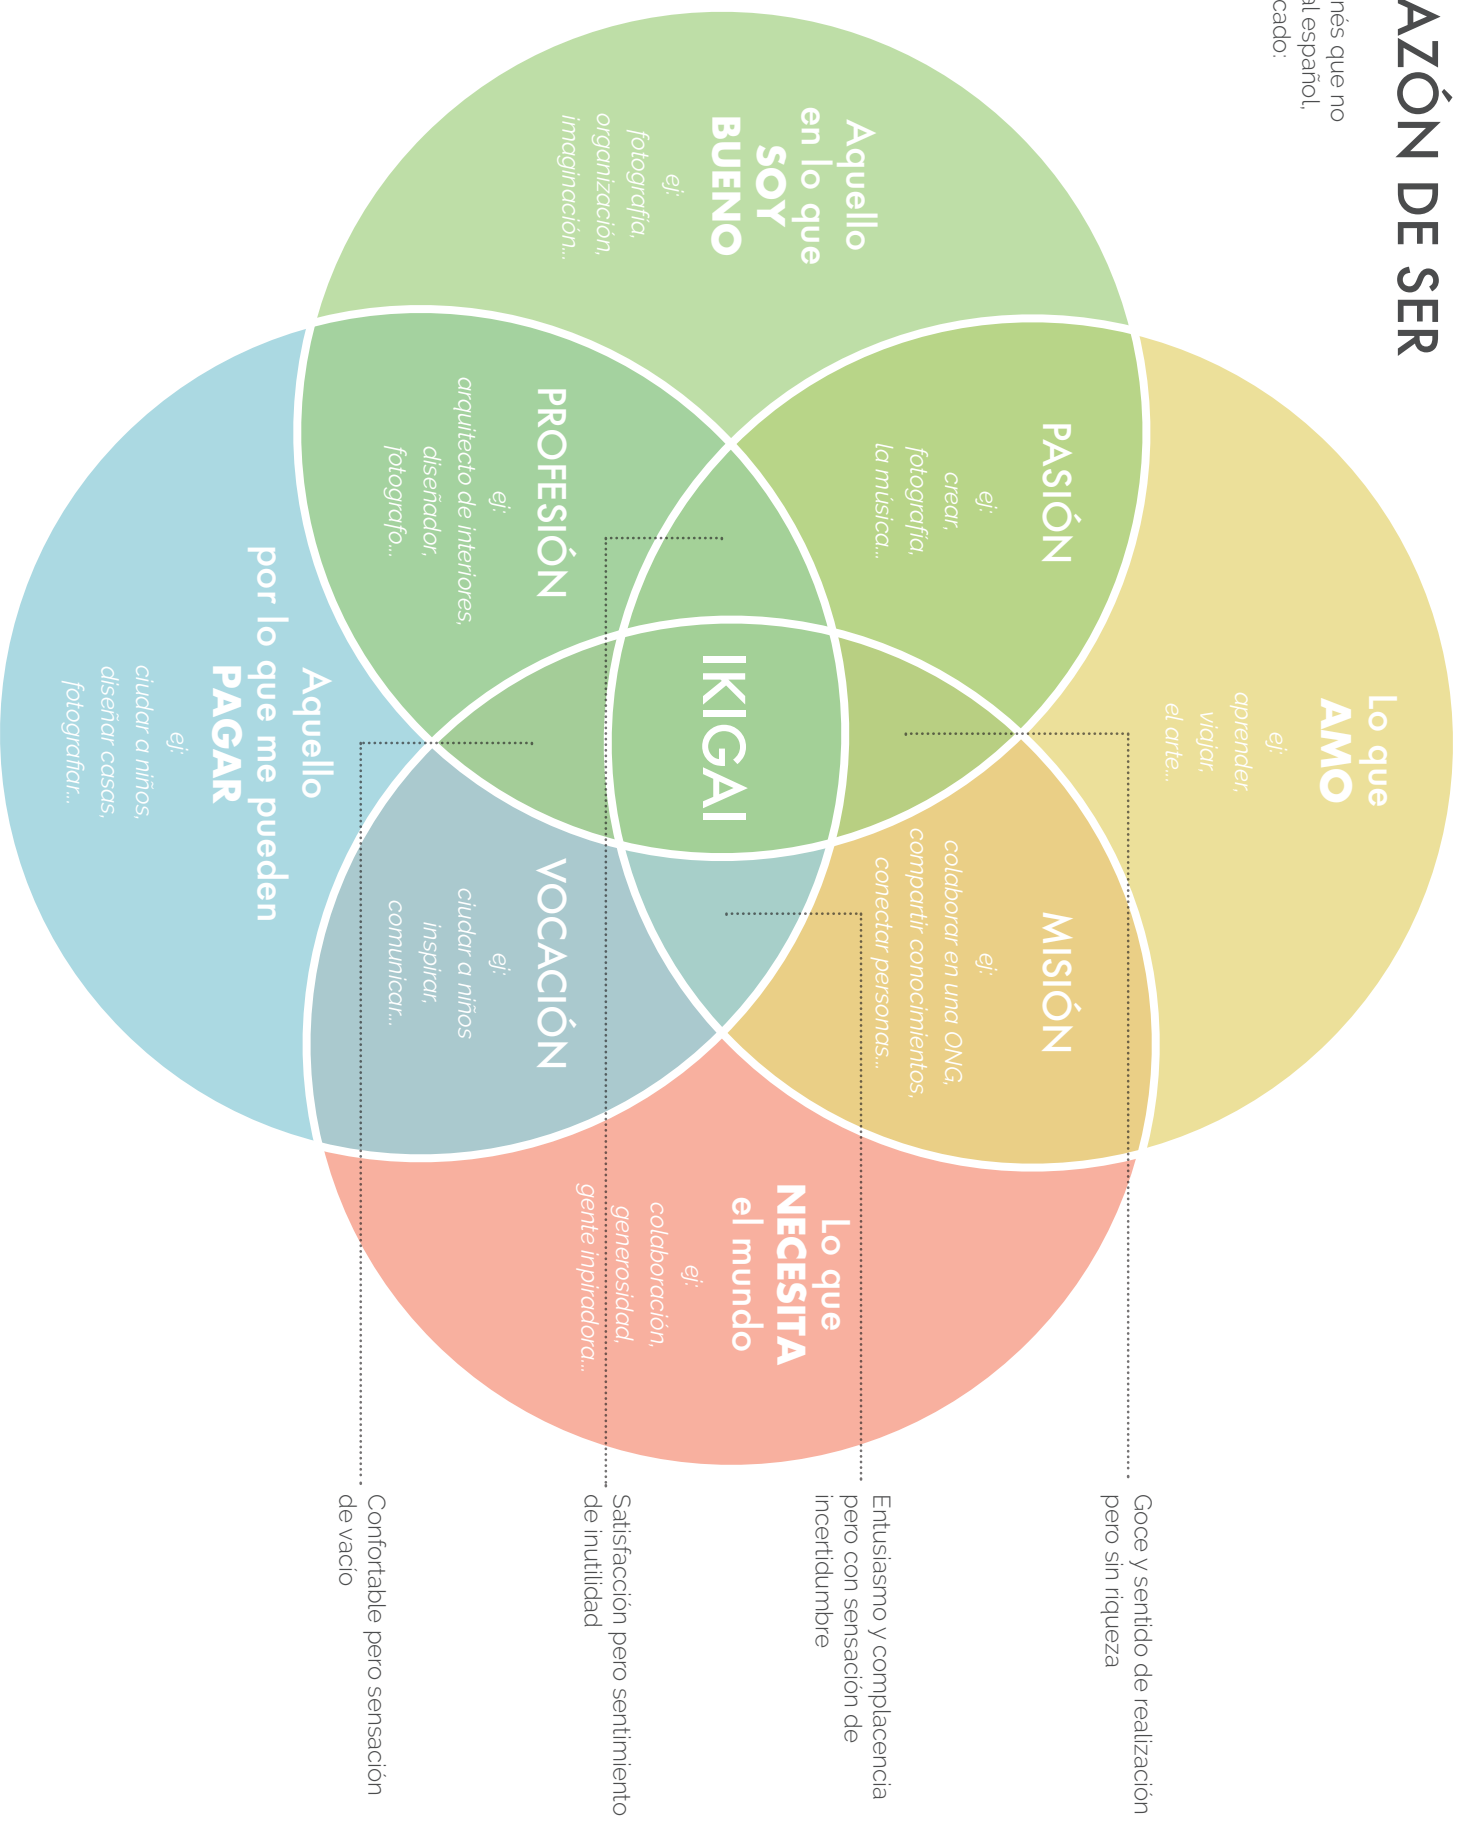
AZÓN DE SER

nés que no
al español,
cado:

Aquello en lo que SOY BUENO
ej: fotografía, organización, imaginación...

PROFESIÓN
ej: arquitecto de interiores, diseñador, fotógrafo...

PASIÓN
ej: crear, fotografía, la musica...

Lo que AMO
ej: aprender, viajar, el arte...

Aquello por lo que me pueden PAGAR
ej: ciudar a niños, diseñar casas, fotografiar...

IKIGAI

VOCACIÓN
ej: ciudar a niños inspirar, comunicar...

MISIÓN
ej: colaborar en una ONG, compartir conocimientos, conectar personas...

Lo que NECESITA el mundo
ej: colaboración, generosidad, gente inpiradora...

Confortable pero sensación de vacío

Satisfacción pero sentimiento de inutilidad

Entusiasmo y complacencia pero con sensación de incertidumbre

Goce y sentido de realización pero sin riqueza